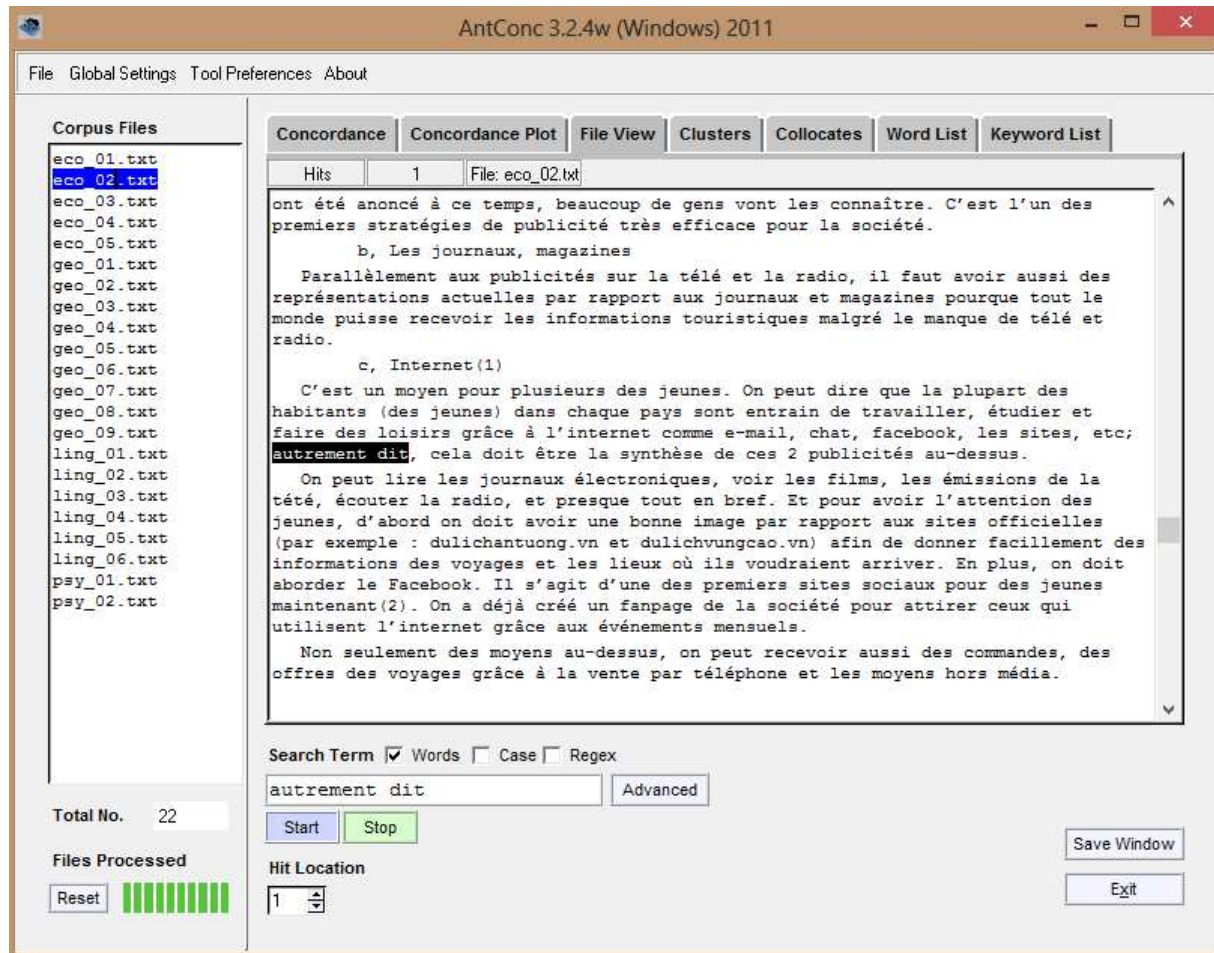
AntConc 3.2.4w (Windows) 2011

File Global Settings Tool Preferences About

Corpus Files
eco_01.txt
eco_02.txt
eco_03.txt
eco_04.txt
eco_05.txt
geo_01.txt
geo_02.txt
geo_03.txt
geo_04.txt
geo_05.txt
geo_06.txt
geo_07.txt
geo_08.txt
geo_09.txt
ling_01.txt
ling_02.txt
ling_03.txt
ling_04.txt
ling_05.txt
ling_06.txt
psy_01.txt
psy_02.txt

Total No. 22

Files Processed

Reset

Concordance | Concordance Plot | File View | Clusters | Collocates | Word List | Keyword List

Hits | 1 | File: eco_02.txt

ont été anoncé à ce temps, beaucoup de gens vont les connaître. C'est l'un des premiers stratégies de publicité très efficace pour la société.

b, Les journaux, magazines

Parallèlement aux publicités sur la télé et la radio, il faut avoir aussi des représentations actuelles par rapport aux journaux et magazines pourque tout le monde puisse recevoir les informations touristiques malgré le manque de télé et radio.

c, Internet(1)

C'est un moyen pour plusieurs des jeunes. On peut dire que la plupart des habitants (des jeunes) dans chaque pays sont entrain de travailler, étudier et faire des loisirs grâce à l'internet comme e-mail, chat, facebook, les sites, etc; autrement dit, cela doit être la synthèse de ces 2 publicités au-dessus.

On peut lire les journaux électroniques, voir les films, les émissions de la tété, écouter la radio, et presque tout en bref. Et pour avoir l'attention des jeunes, d'abord on doit avoir une bonne image par rapport aux sites officielles (par exemple : dulichantuong.vn et dulichvungcao.vn) afin de donner facillement des informations des voyages et les lieux où ils voudraient arriver. En plus, on doit aborder le Facebook. Il s'agit d'une des premiers sites sociaux pour des jeunes maintenant(2). On a déjà créé un fanpage de la société pour attirer ceux qui utilisent l'internet grâce aux événements mensuels.

Non seulement des moyens au-dessus, on peut recevoir aussi des commandes, des offres des voyages grâce à la vente par téléphone et les moyens hors média.

Search Term ☑ Words ☐ Case ☐ Regex

autrement dit

Advanced

Start Stop

Hit Location

1

Save Window

Exit